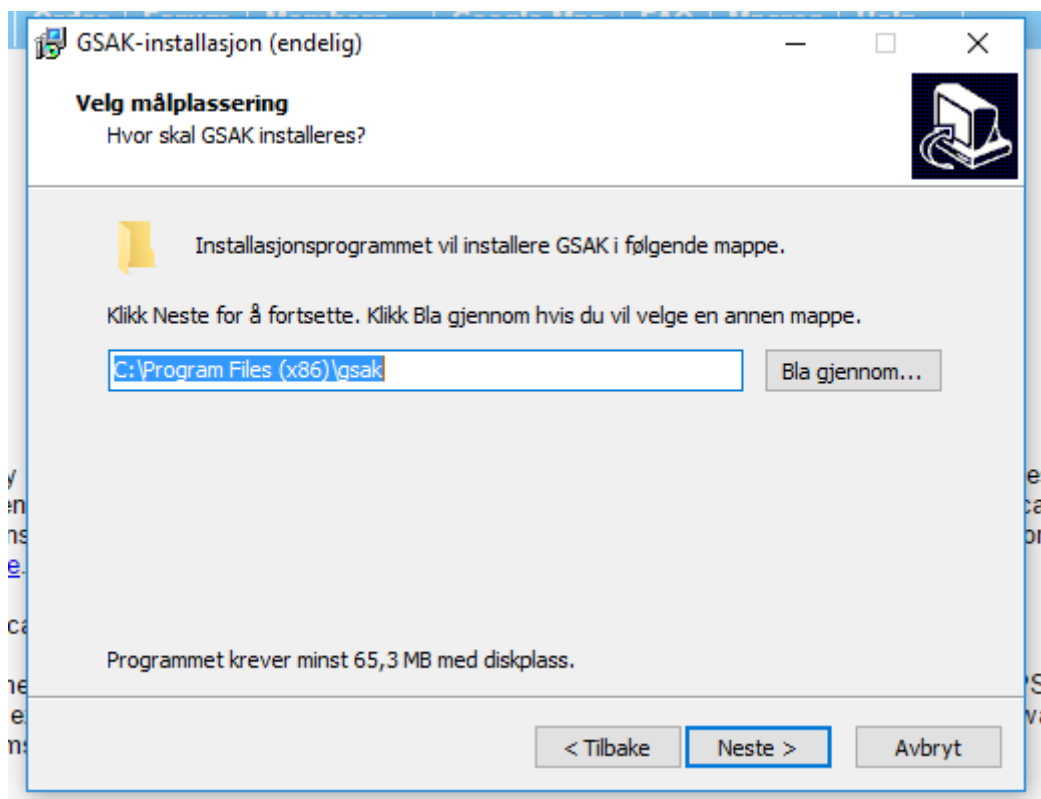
GSAK-installasjon (endelig)

Velg målplassering
Hvor skal GSAK installeres?

Installasjonsprogrammet vil installere GSAK i følgende mappe.

Klikk Neste for å fortsette. Klikk Bla gjennom hvis du vil velge en annen mappe.

C:\Program Files (x86)\gsak

Bla gjennom...

Programmet krever minst 65,3 MB med diskplass.

< Tilbake
Neste >
Avbryt